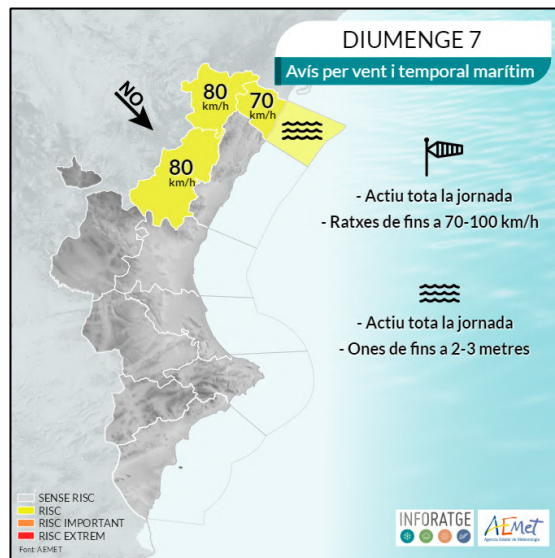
DIUMENGE 7
Avís per vent i temporal marítim

NO

80 km/h

70 km/h

80 km/h

- Actiu tota la jornada
- Ratxes de fins a 70-100 km/h

- Actiu tota la jornada
- Ones de fins a 2-3 metres

SENSE RISC
RISC
RISC IMPORTANT
RISC EXTREM
Font: AEMET

INFORATGE

AEMet
Agencia Estatal de Meteorología